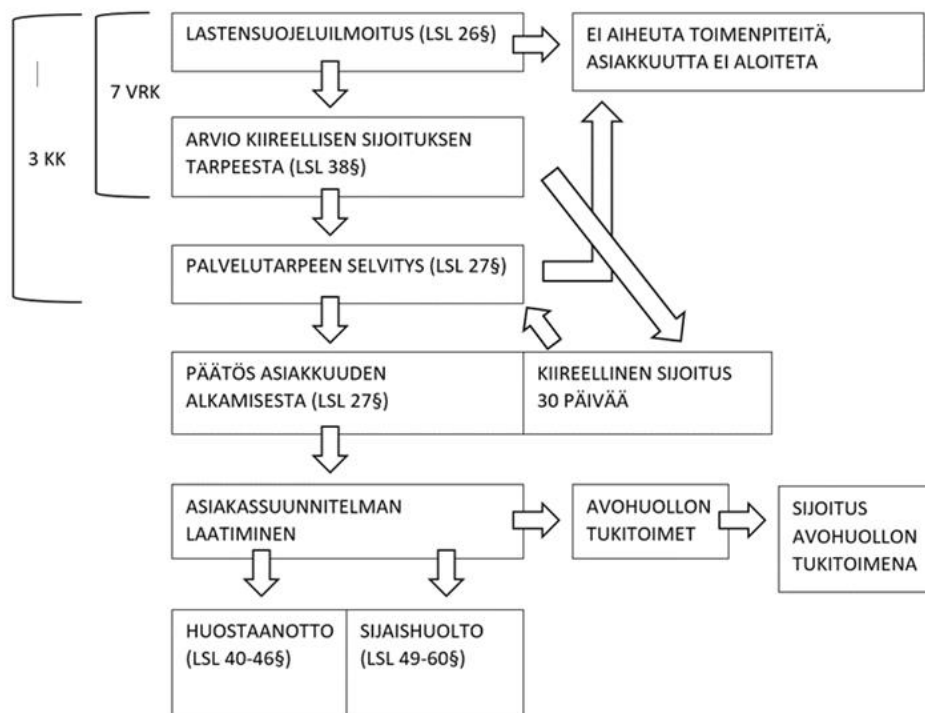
3 KK

7 VRK

LASTENSUOJELUILMOITUS (LSL 26§)

EI AIHEUTA TOIMENPITEITÄ, ASIAKKUUTTA EI ALOITETA

ARVIO KIIREELLISEN SIJOITUKSEN TARPEESTA (LSL 38§)

PALVELUTARPEEN SELVITYS (LSL 27§)

PÄÄTÖS ASIAKKUUDEN ALKAMISESTA (LSL 27§)

KIIREELLINEN SIJOITUS 30 PÄIVÄÄ

ASIAKASSUUNNITELMAN LAATIMINEN

AVOHUOLLON TUKITOIMET

SIJOITUS AVOHUOLLON TUKITOIMENA

HUOSTAANOTTO (LSL 40-46§)

SIJAISHUOLTO (LSL 49-60§)